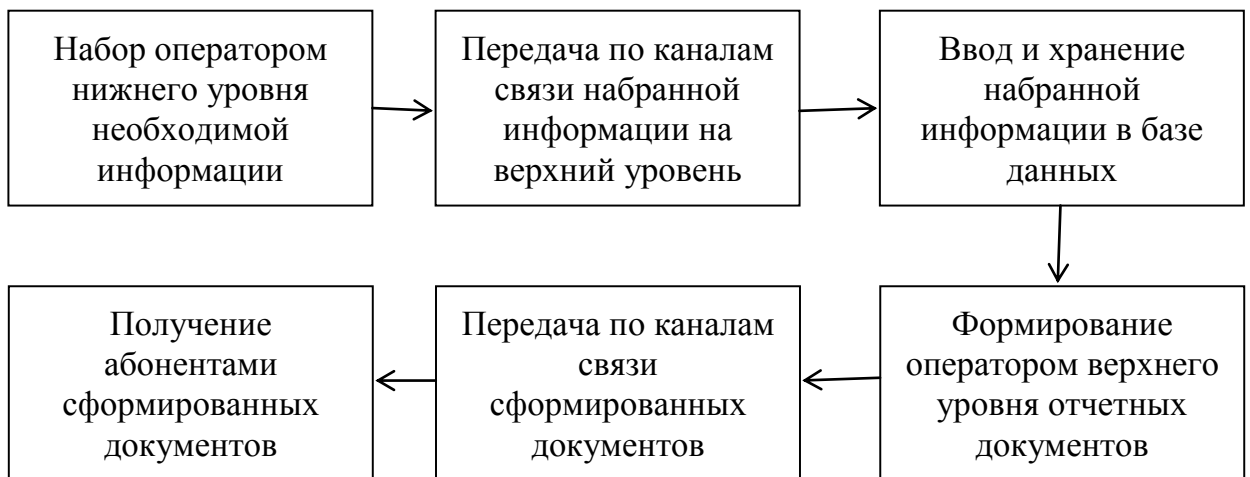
Набор оператором нижнего уровня необходимой информации

Передача по каналам связи набранной информации на верхний уровень

Ввод и хранение набранной информации в базе данных

Формирование оператором верхнего уровня отчетных документов

Передача по каналам связи сформированных документов

Получение абонентами сформированных документов